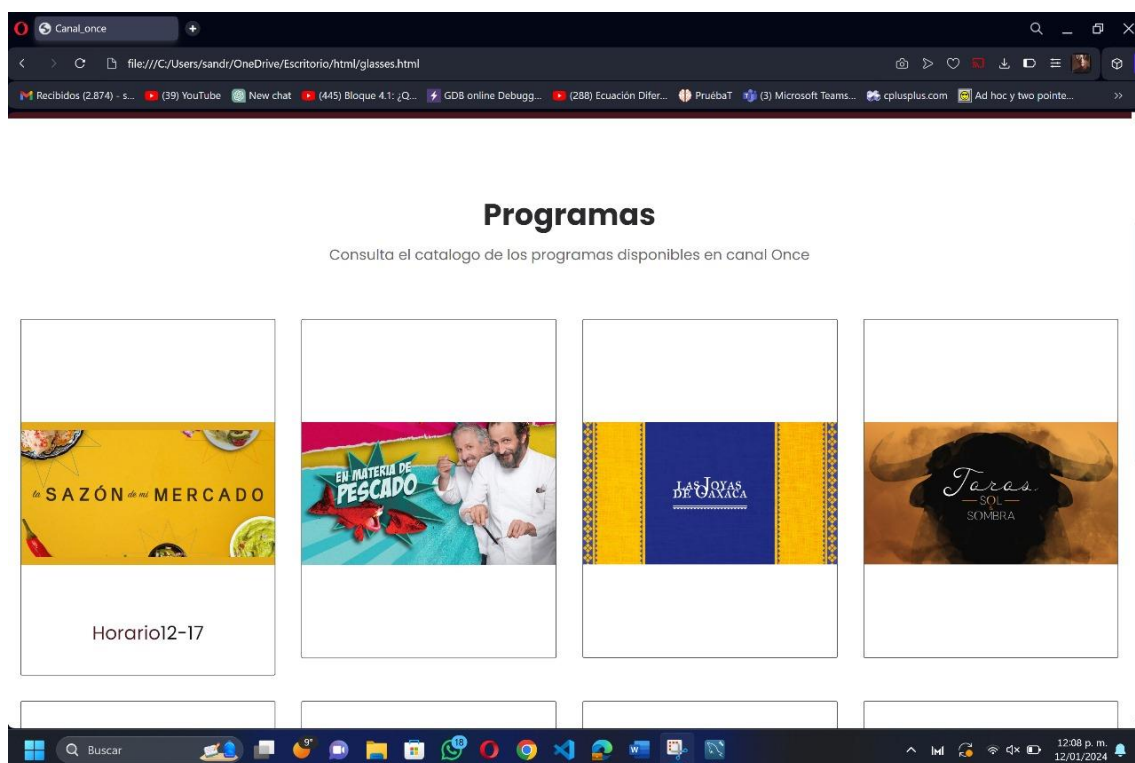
Canal_once

file:///C:/Users/sandr/OneDrive/Escritorio/html/glasses.html

Recibidos (2.874) - s... (39) YouTube New chat (445) Bloque 4.1: ¿Q... GDB online Debugg... (288) Ecuación Difer... PruébaT (3) Microsoft Teams... cplusplus.com Ad hoc y two pointe...

Programas

Consulta el catalogo de los programas disponibles en canal Once

la SAZÓN de mi MERCADO

Horario12-17

EN MATERIA DE PESCADO

LAS JOYAS DE OAXACA

Toros SOL SOMBRA

Buscar

12:08 p. m.
12/01/2024